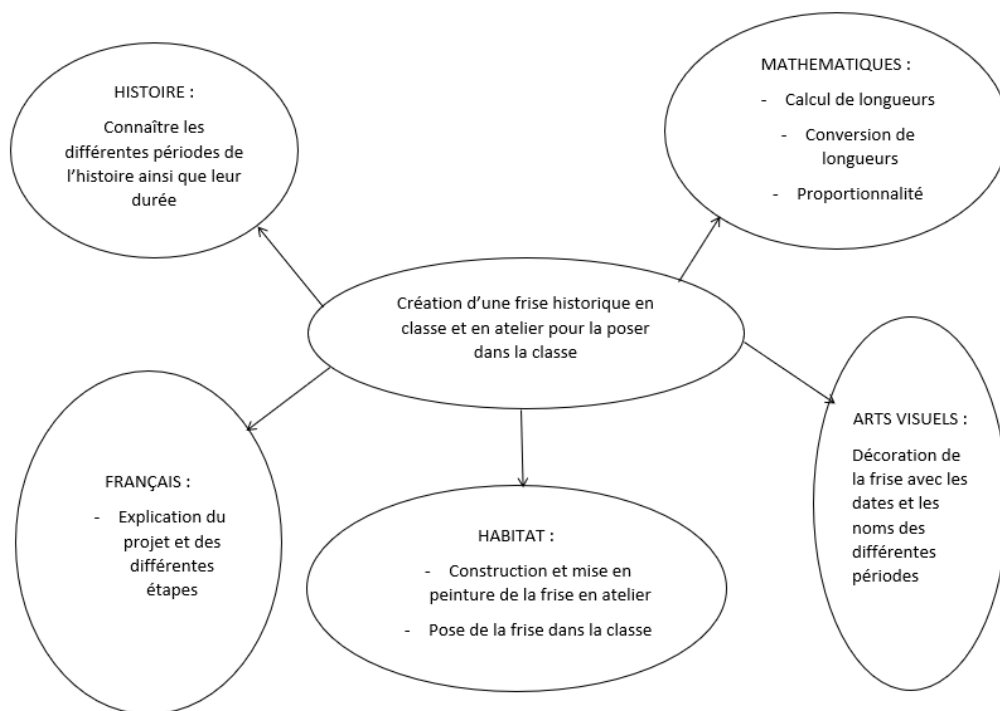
HISTOIRE :

Connaître les différentes périodes de l'histoire ainsi que leur durée

MATHEMATIQUES :

- Calcul de longueurs
- Conversion de longueurs
- Proportionnalité

Création d'une frise historique en classe et en atelier pour la poser dans la classe

FRANÇAIS :

- Explication du projet et des différentes étapes

HABITAT :

- Construction et mise en peinture de la frise en atelier
- Pose de la frise dans la classe

ARTS VISUELS :

Décoration de la frise avec les dates et les noms des différentes périodes